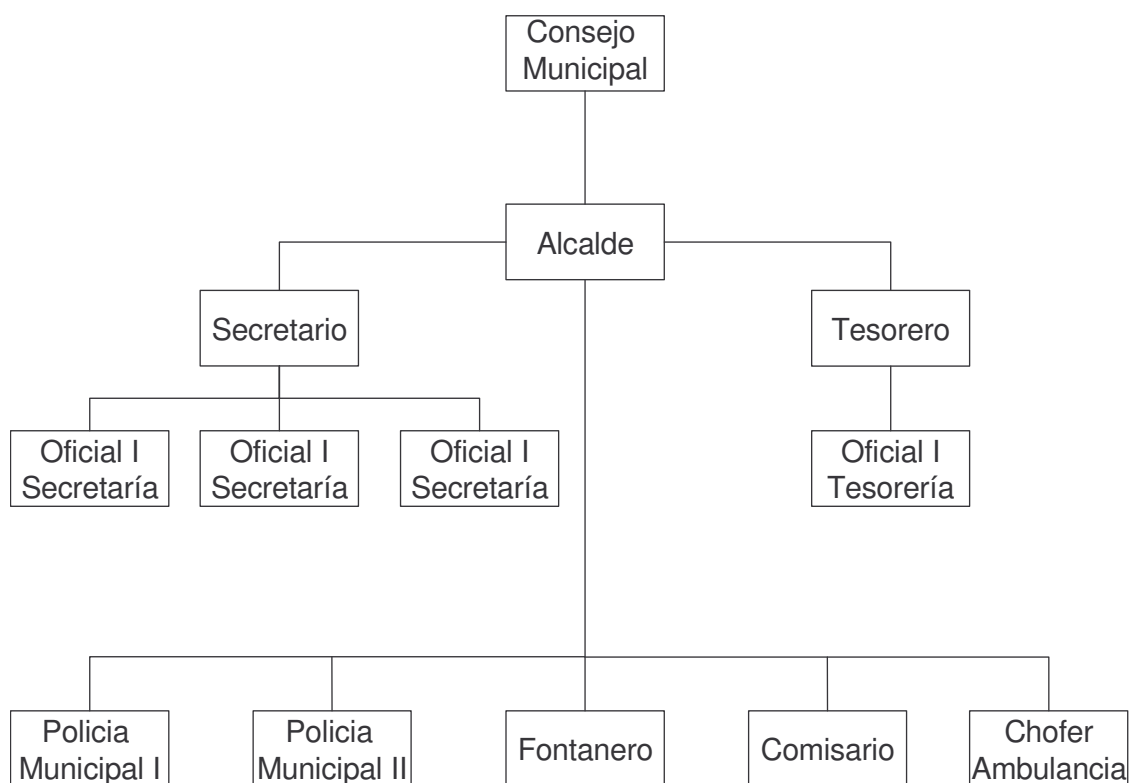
Consejo Municipal

Alcalde

Secretario

Tesorero

Oficial I Secretaría

Oficial I Secretaría

Oficial I Secretaría

Oficial I Tesorería

Policia Municipal I

Policia Municipal II

Fontanero

Comisario

Chofer Ambulancia